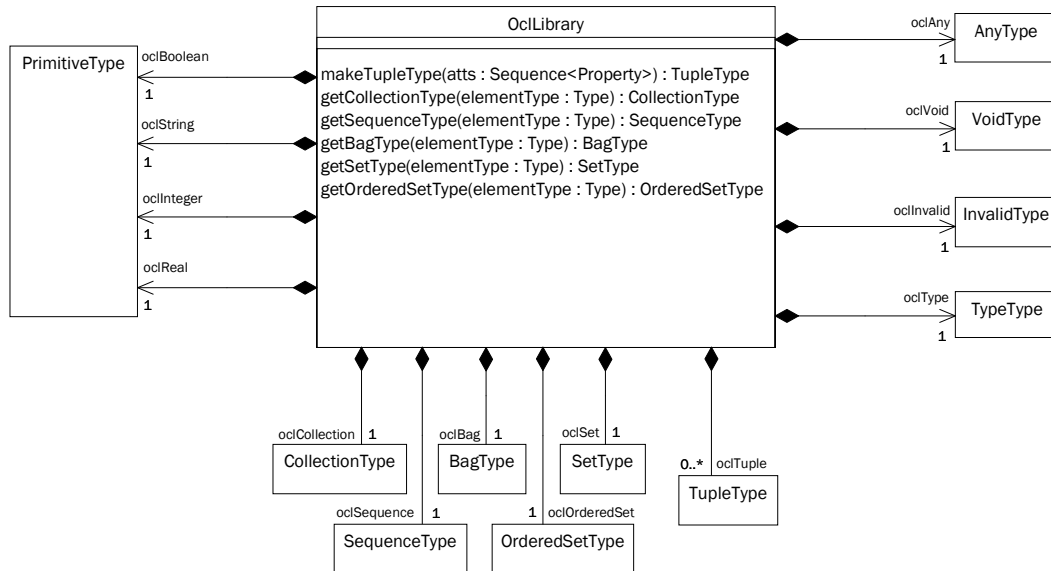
OclLibrary

makeTupleType(atts : Sequence<Property>) : TupleType
getCollectionType(elementType : Type) : CollectionType
getSequenceType(elementType : Type) : SequenceType
getBagType(elementType : Type) : BagType
getSetType(elementType : Type) : SetType
getOrderedSetType(elementType : Type) : OrderedSetType

PrimitiveType

oclBoolean
1
oclString
1
oclInteger
1
oclReal
1

oclAny
1
AnyType

oclVoid
1
VoidType

oclInvalid
1
InvalidType

oclType
1
TypeType

oclCollection 1
CollectionType

oclBag 1
BagType

oclSet 1
SetType

0..* oclTuple
TupleType

oclSequence 1
SequenceType

1 oclOrderedSet
OrderedSetType